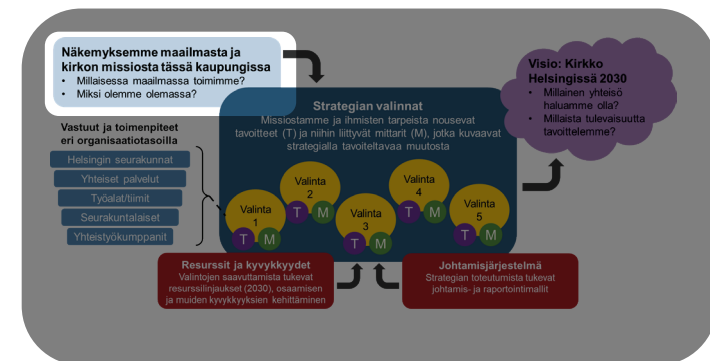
Näkemyksemme maailmasta ja kirkon missiosta tässä kaupungissa
• Millaisessa maailmassa toimimme?
• Miksi olemme olemassa?

Visio: Kirkko Helsingissä 2030
• Millainen yhteisö haluamme olla?
• Millaista tulevaisuutta tavoittelemme?

Strategian valinnat
Missiostamme ja ihmisten tarpeista nousevat tavoitteet (T) ja niihin liittyvät mittarit (M), jotka kuvaavat strategialla tavoiteltavaa muutosta

Vastuut ja toimenpiteet eri organisaatiotasoilla
Helsingin seurakunnat
Yhteiset palvelut
Työalat/tiimit
Seurakuntalaiset
Yhteistyökumppanit

Valinta 1
T M
Valinta 2
T M
Valinta 3
T M
Valinta 4
T M
Valinta 5
T M

Resurssit ja kyvykkyydet
Valintojen saavuttamista tukevat resurssilinjaukset (2030), osaamisen ja muiden kyvykkyyksien kehittäminen

Johtamisjärjestelmä
Strategian toteutumista tukevat johtamis- ja raportointimallit